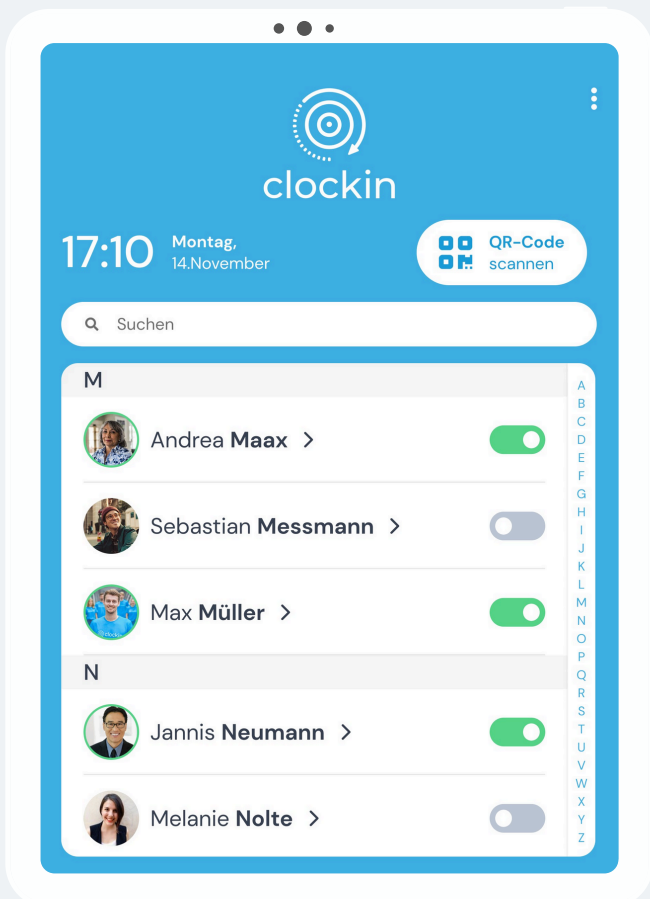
clockin

17:10 Montag, 14.November

QR-Code scannen

Suchen

M

Andrea **Maax** >

Sebastian **Messmann** >

Max **Müller** >

N

Jannis **Neumann** >

Melanie **Nolte** >

A
B
C
D
E
F
G
H
I
J
K
L
M
N
O
P
Q
R
S
T
U
V
W
X
Y
Z